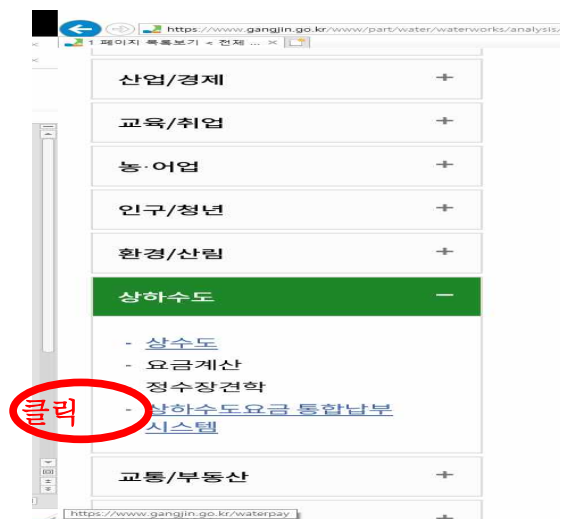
https://www.gangjin.go.kr/www/part/water/waterworks/analysis

1 페이지 목록보기 < 전체 ... ×

산업/경제 +

교육/취업 +

농·어업 +

인구/청년 +

환경/산림 +

상하수도 −

- 상수도
- 요금계산
- 정수장견학
- 상하수도요금 통합납부 시스템

클릭

교통/부동산 +

https://www.gangjin.go.kr/waterpay